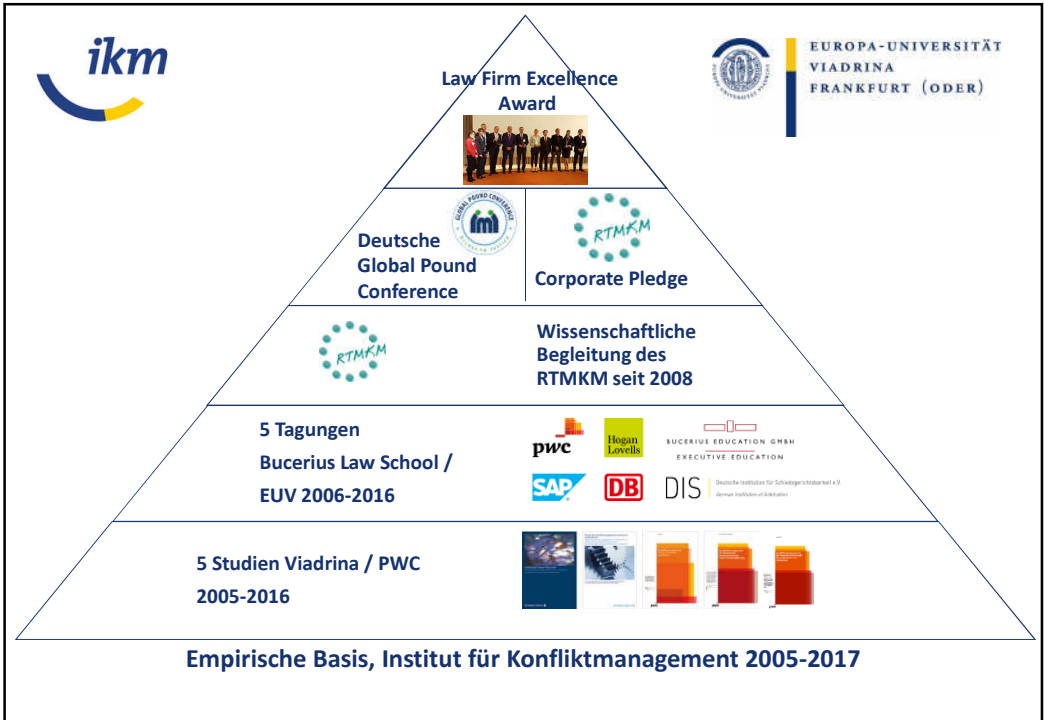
ikm

EUROPA-UNIVERSITÄT VIADRINA FRANKFURT (ODER)

Law Firm Excellence Award

GLOBAL POUND CONFERENCE

Deutsche Global Pound Conference

RTMKM

Corporate Pledge

RTMKM

Wissenschaftliche Begleitung des RTMKM seit 2008

5 Tagungen

Bucerius Law School / EUV 2006-2016

pwc

Hogan Lovells

BUCERIUS EDUCATION GMBH

EXECUTIVE EDUCATION

SAP

DB

DIS Deutsche Institution für Schiedsgerichtsbarkeit e.V. German Institution of Arbitration

5 Studien Viadrina / PWC

2005-2016

Empirische Basis, Institut für Konfliktmanagement 2005-2017